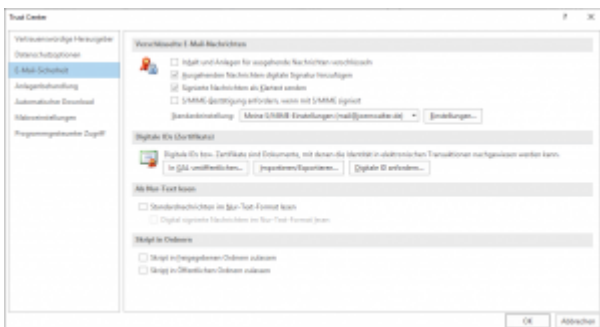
Trust Center

? ×

Vertrauenswürdige Herausgeber
Datenschutzoptionen
E-Mail-Sicherheit
Anlagenbehandlung
Automatischer Download
Makroeinstellungen
Programmgesteuerter Zugriff

Verschlüsselte E-Mail-Nachrichten

Inhalt und Anlagen für ausgehende Nachrichten verschlüsseln
Ausgehenden Nachrichten digitale Signatur hinzufügen
Signierte Nachrichten als Klartext senden
S/MIME-Bestätigung anfordern, wenn mit S/MIME signiert

Standardeinstellung: Meine S/MIME-Einstellungen (mail@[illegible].de) Einstellungen...

Digitale IDs (Zertifikate)

Digitale IDs bzw. Zertifikate sind Dokumente, mit denen die Identität in elektronischen Transaktionen nachgewiesen werden kann.

In GAL veröffentlichen... Importieren/Exportieren... Digitale ID anfordern...

Als Nur-Text lesen

Standardnachrichten im Nur-Text-Format lesen
Digital signierte Nachrichten im Nur-Text-Format lesen

Skript in Ordnern

Skript in freigegebenen Ordnern zulassen
Skript in Öffentlichen Ordnern zulassen

OK Abbrechen